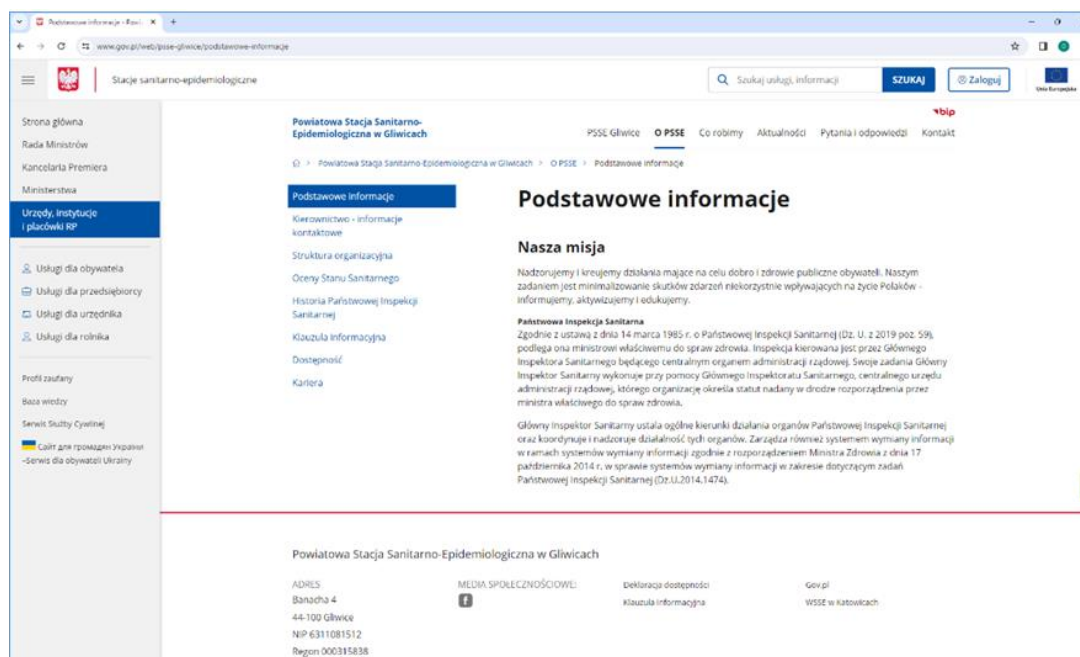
Podstawowe informacje - Pow... ×  +

www.gov.pl/web/psse-gliwice/podstawowe-informacje

Stacje sanitarno-epidemiologiczne

Szukaj usługi, informacji  SZUKAJ  Zaloguj

Unia Europejska

Strona główna
Rada Ministrów
Kancelaria Premiera
Ministerstwa
Urzędy, instytucje i placówki RP

Usługi dla obywatela
Usługi dla przedsiębiorcy
Usługi dla urzędnika
Usługi dla rolnika

Profil zaufany
Baza wiedzy
Serwis Służby Cywilnej
Сайт для громадян України - Serwis dla obywateli Ukrainy

Powiatowa Stacja Sanitarno-Epidemiologiczna w Gliwicach

bip

PSSE Gliwice  O PSSE  Co robimy  Aktualności  Pytania i odpowiedzi  Kontakt

> Powiatowa Stacja Sanitarno-Epidemiologiczna w Gliwicach > O PSSE > Podstawowe informacje

Podstawowe informacje
Kierownictwo - informacje kontaktowe
Struktura organizacyjna
Oceny Stanu Sanitarnego
Historia Państwowej Inspekcji Sanitarnej
Klauzula informacyjna
Dostępność
Kariera

Podstawowe informacje

Nasza misja

Nadzorujemy i kreujemy działania mające na celu dobro i zdrowie publiczne obywateli. Naszym zadaniem jest minimalizowanie skutków zdarzeń niekorzystnie wpływających na życie Polaków - informujemy, aktywizujemy i edukujemy.

Państwowa Inspekcja Sanitarna
Zgodnie z ustawą z dnia 14 marca 1985 r. o Państwowej Inspekcji Sanitarnej (Dz. U. z 2019 poz. 59), podlega ona ministrowi właściwemu do spraw zdrowia. Inspekcja kierowana jest przez Głównego Inspektora Sanitarnego będącego centralnym organem administracji rządowej. Swoje zadania Główny Inspektor Sanitarny wykonuje przy pomocy Głównego Inspektoratu Sanitarnego, centralnego urzędu administracji rządowej, którego organizację określa statut nadany w drodze rozporządzenia przez ministra właściwego do spraw zdrowia.

Główny Inspektor Sanitarny ustala ogólne kierunki działania organów Państwowej Inspekcji Sanitarnej oraz koordynuje i nadzoruje działalność tych organów. Zarządza również systemem wymiany informacji w ramach systemów wymiany informacji zgodnie z rozporządzeniem Ministra Zdrowia z dnia 17 października 2014 r. w sprawie systemów wymiany informacji w zakresie dotyczącym zadań Państwowej Inspekcji Sanitarnej (Dz.U.2014.1474).

Powiatowa Stacja Sanitarno-Epidemiologiczna w Gliwicach

ADRES:
Banacha 4
44-100 Gliwice
NIP 6311081512
Regon 000315838

MEDIA SPOŁECZNOŚCIOWE:

Deklaracja dostępności
Klauzula informacyjna

Gov.pl
WSSE w Katowicach